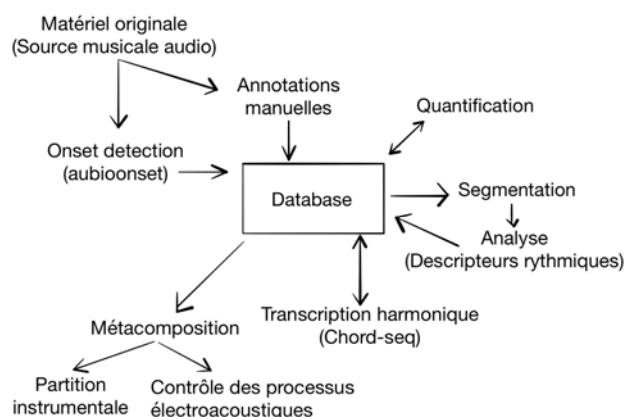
Matériel originale
(Source musicale audio)

Annotations
manuelles

Quantification

Onset detection
(aubioonset)

Database

Segmentation

Analyse
(Descripteurs rythmiques)

Transcription harmonique
(Chord-seq)

Métacomposition

Partition
instrumentale

Contrôle des processus
électroacoustiques